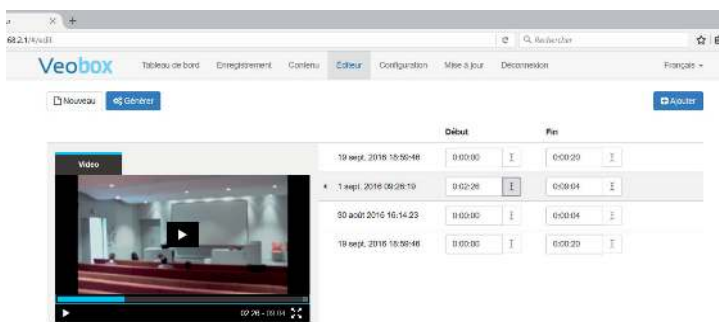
68.2.1/#/edit

Rechercher

Veobox Tableau de bord Enregistrement Contenu Editeur Configuration Mise à jour Déconnexion Français

Nouveau Générer Ajouter

Video

| | Début | | Fin | |
|---|---|---|---|---|
| 19 sept. 2016 16:59:46 | 0:00:00 | I | 0:00:20 | I |
| 1 sept. 2016 09:26:19 | 0:02:26 | I | 0:03:04 | I |
| 30 août 2016 16:14:23 | 0:00:00 | I | 0:00:04 | I |
| 19 sept. 2016 16:59:46 | 0:00:00 | I | 0:00:20 | I |

02:26 - 03:04